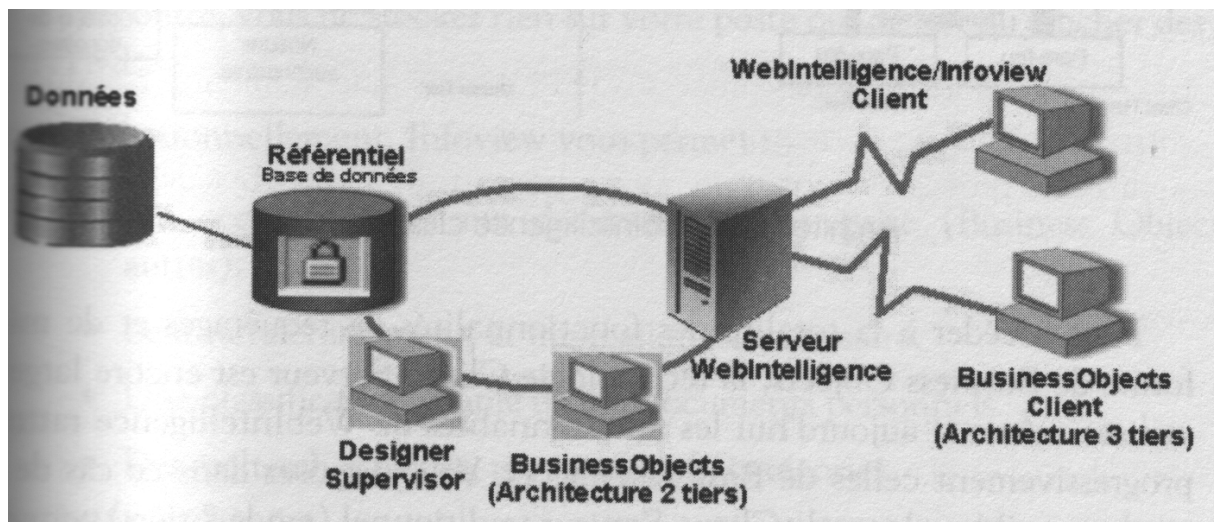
Données

Référentiel
Base de données

WebIntelligence/Infoview
Client

Serveur
WebIntelligence

BusinessObjects
Client
(Architecture 3 tiers)

Designer
Supervisor

BusinessObjects
(Architecture 2 tiers)